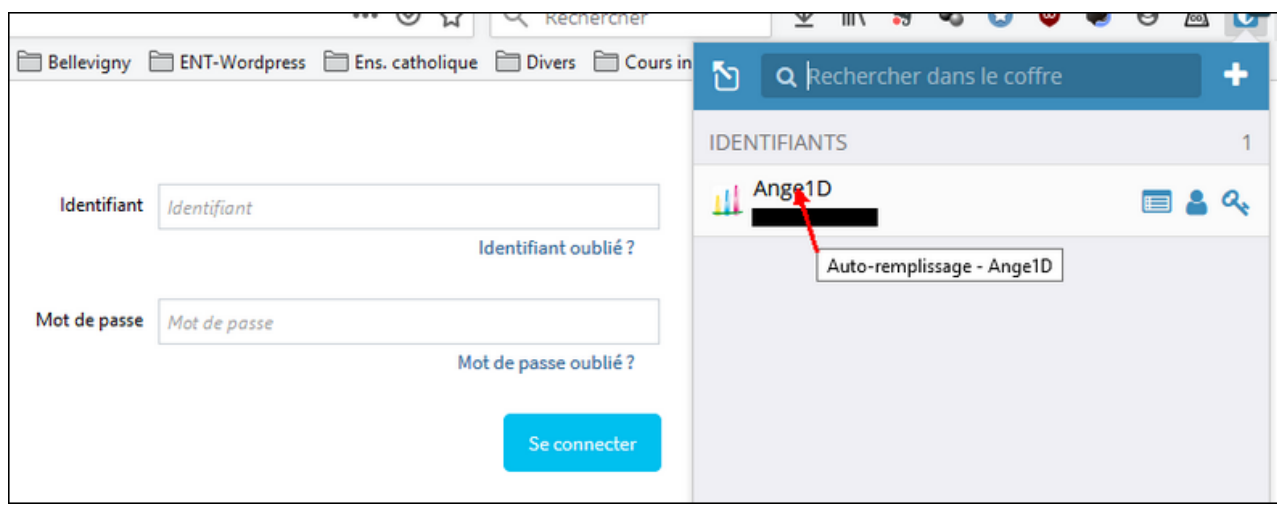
Rechercher

Bellevigny ENT-Wordpress Ens. catholique Divers Cours in

Rechercher dans le coffre

IDENTIFIANTS 1

Ange1D

Auto-remplissage - Ange1D

Identifiant Identifiant

Identifiant oublié ?

Mot de passe Mot de passe

Mot de passe oublié ?

Se connecter